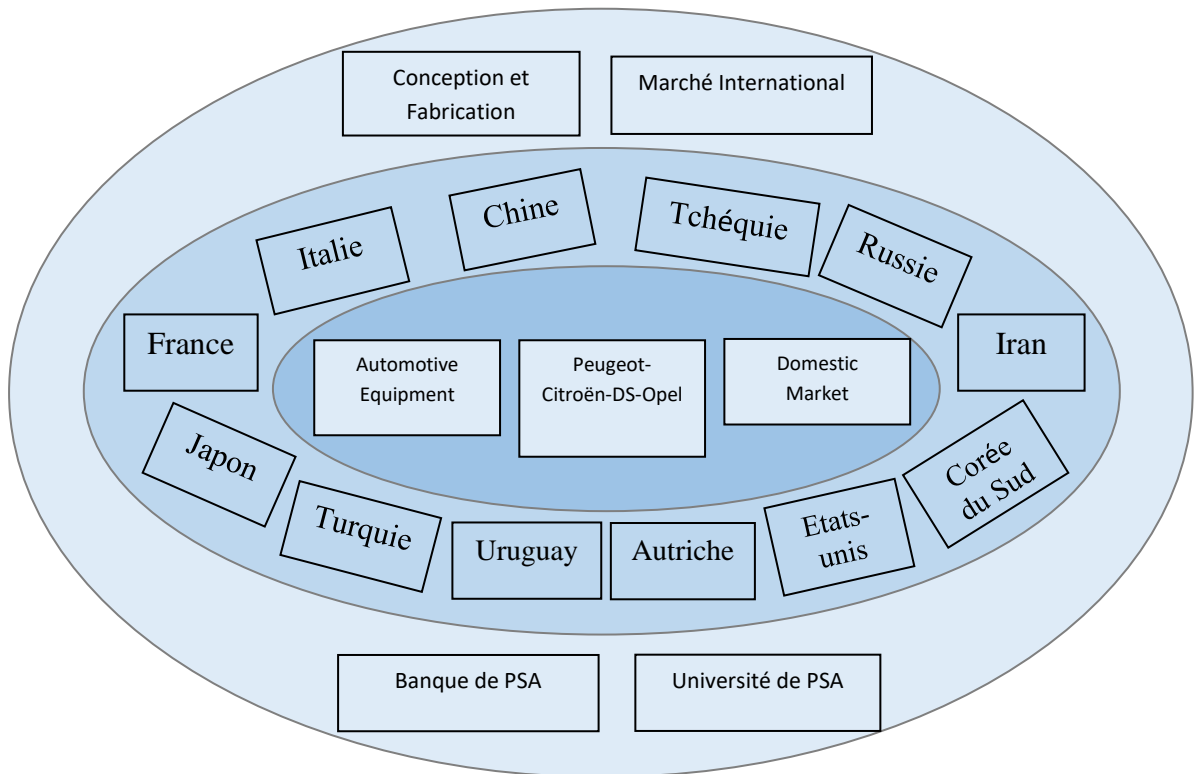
Conception et Fabrication

Marché International

Italie

Chine

Tchéquie

Russie

France

Automotive Equipment

Peugeot-Citroën-DS-Opel

Domestic Market

Iran

Japon

Corée du Sud

Turquie

Uruguay

Autriche

Etats-unis

Banque de PSA

Université de PSA